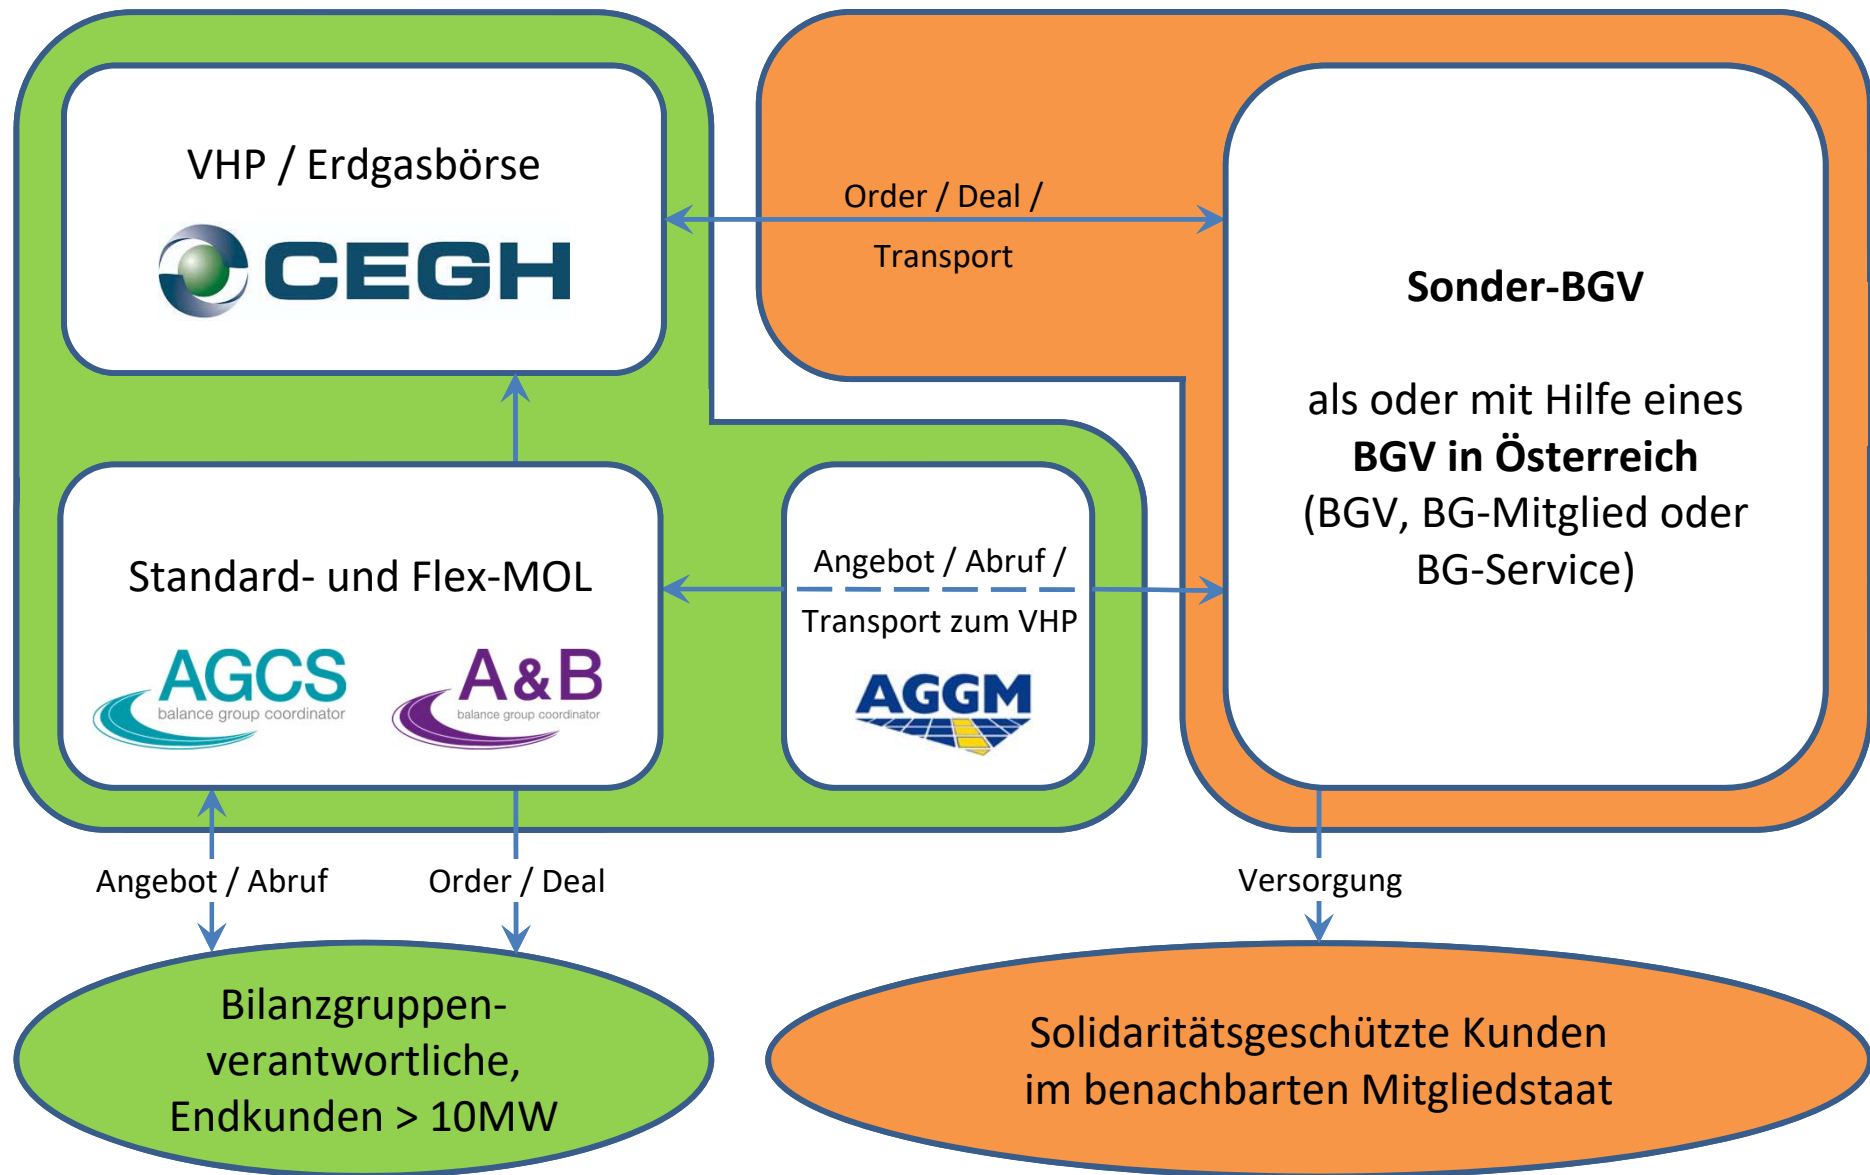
VHP / Erdgasbörse

CEGH

Order / Deal / Transport

Sonder-BGV

als oder mit Hilfe eines **BGV in Österreich** (BGV, BG-Mitglied oder BG-Service)

Standard- und Flex-MOL

AGCS balance group coordinator

A&B balance group coordinator

Angebot / Abruf / Transport zum VHP

AGGM

Angebot / Abruf

Order / Deal

Versorgung

Bilanzgruppenverantwortliche, Endkunden > 10MW

Solidaritätsgeschützte Kunden im benachbarten Mitgliedstaat